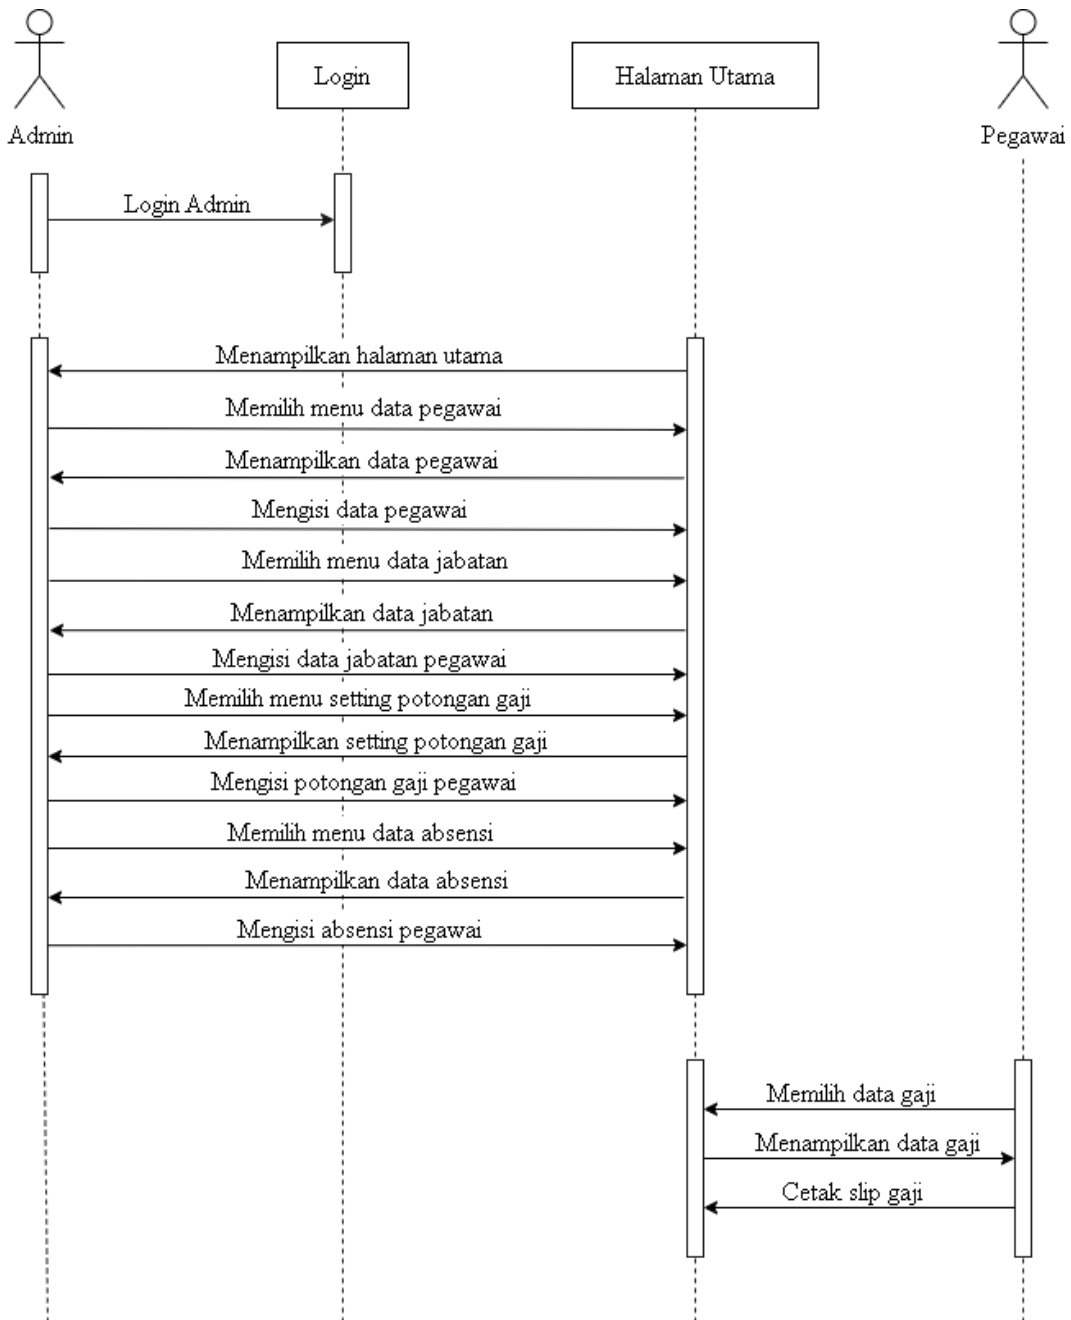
Admin

Login

Halaman Utama

Pegawai

Login Admin

Menampilkan halaman utama

Memilih menu data pegawai

Menampilkan data pegawai

Mengisi data pegawai

Memilih menu data jabatan

Menampilkan data jabatan

Mengisi data jabatan pegawai

Memilih menu setting potongan gaji

Menampilkan setting potongan gaji

Mengisi potongan gaji pegawai

Memilih menu data absensi

Menampilkan data absensi

Mengisi absensi pegawai

Memilih data gaji

Menampilkan data gaji

Cetak slip gaji